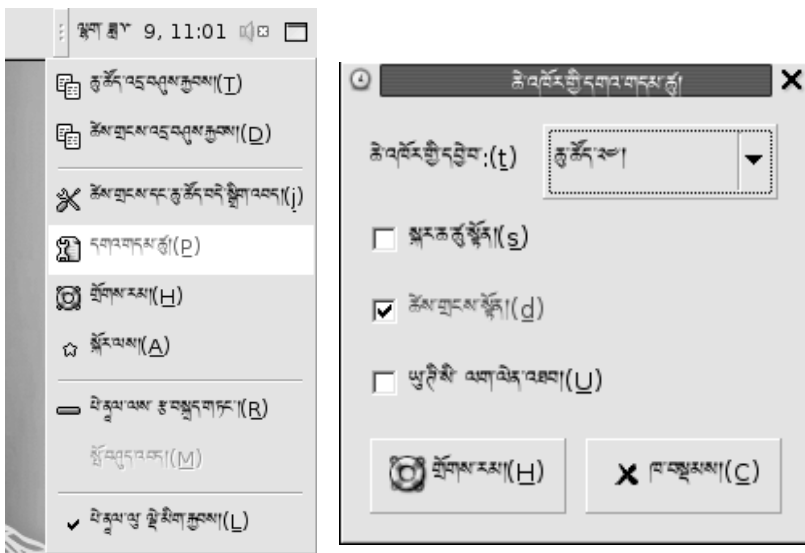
ཟླ་ཟླ་ 9, 11:01

ཆུ་ཚོད་འདྲ་བཤུས་རྒྱབ།(T)

ཚེས་གྲངས་འདྲ་བཤུས་རྒྱབ།(D)

ཚེས་གྲངས་དང་ཆུ་ཚོད་ཀྱི་སྒྲིག་འདྲ།(j)

དགའ་གདམས་ཚུ།(P)

རོགས་རམ།(H)

སྐོར་ལས།(A)

པེ་ནལ་ལས་རྩ་བསྐྲད་གཏང་།(R)

སྤོ་བཤུད་འབད།(M)

པེ་ནལ་ལུ་སྦྱི་སེལ་རྒྱབ།(L)

ཆུ་འཁོར་གྱི་དགའ་གདམས་ཚུ།

ཆུ་འཁོར་གྱི་དབྱེ་བ:(t)

ཆུ་ཚོད་ཀྱི།

སྐར་ཆ་ཚུ་སྟོན།(s)

ཚེས་གྲངས་སྟོན།(d)

ཡུ་ཊི་སི་ ལག་ལེན་འཐབ།(U)

རོགས་རམ།(H)

ཁ་བསྡམས།(C)